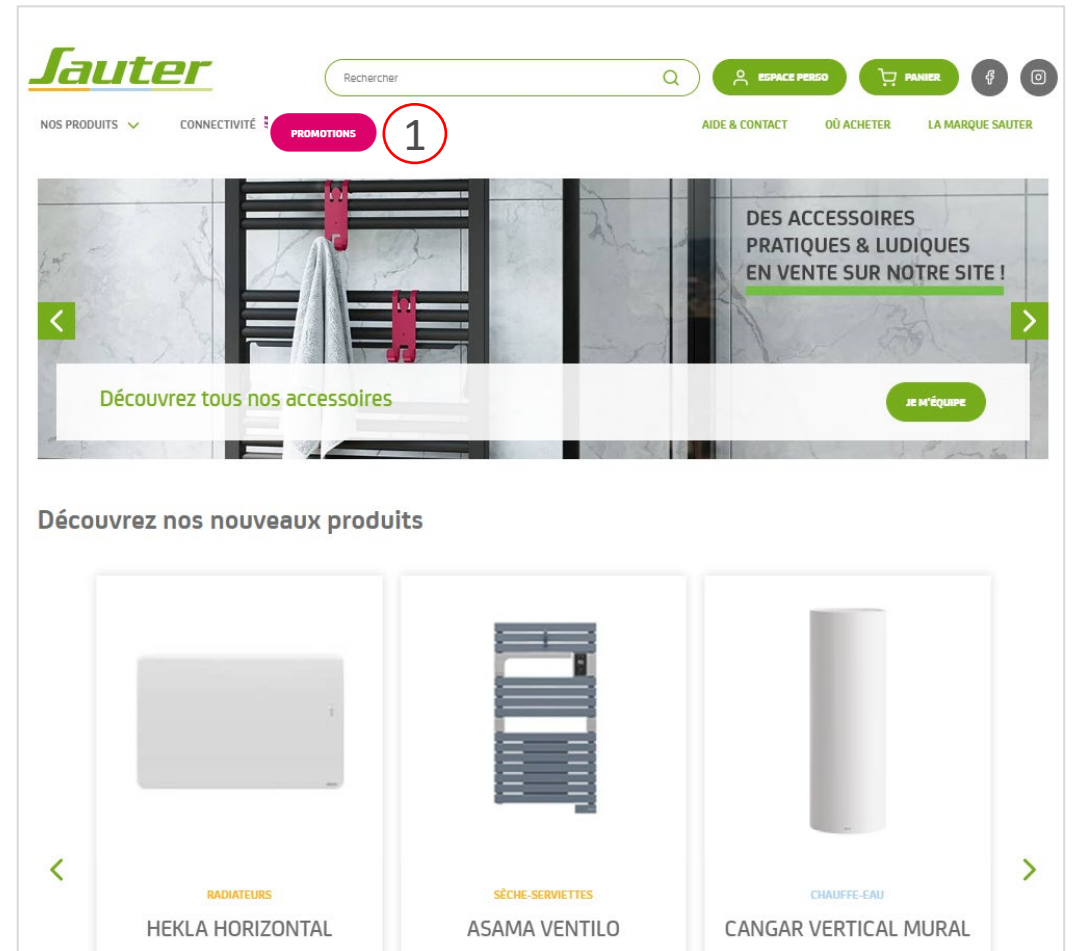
Sauter

Rechercher

ESPACE PERSO

PANIER

NOS PRODUITS

CONNECTIVITÉ

PROMOTIONS

1

AIDE & CONTACT

OÙ ACHETER

LA MARQUE SAUTER

DES ACCESSOIRES PRATIQUES & LUDIQUES EN VENTE SUR NOTRE SITE !

Découvrez tous nos accessoires

JE M'ÉQUIPE

Découvrez nos nouveaux produits

RADIATEURS

HEKLA HORIZONTAL

SÈCHE-SERVIETTES

ASAMA VENTILO

CHAUFFE-EAU

CANGAR VERTICAL MURAL